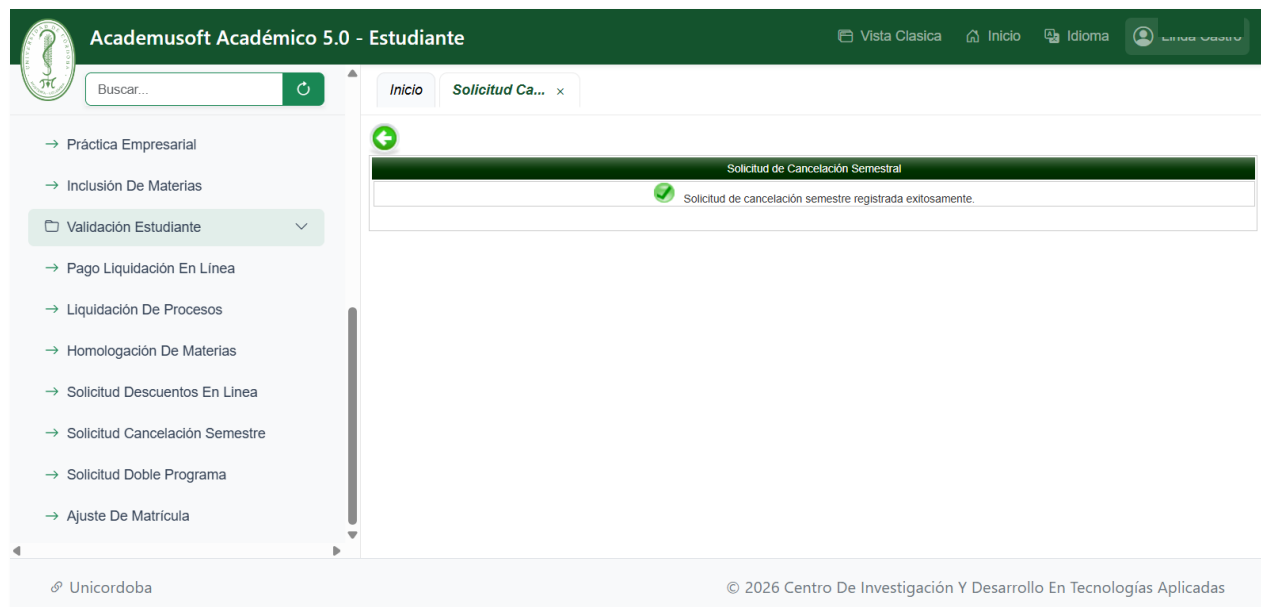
Academusoft Académico 5.0 - Estudiante

Vista Clasica Inicio Idioma Linda Castro

Buscar...

→ Práctica Empresarial
→ Inclusión De Materias
Validación Estudiante
→ Pago Liquidación En Línea
→ Liquidación De Procesos
→ Homologación De Materias
→ Solicitud Descuentos En Linea
→ Solicitud Cancelación Semestre
→ Solicitud Doble Programa
→ Ajuste De Matrícula

Inicio Solicitud Ca... ×

Solicitud de Cancelación Semestral

Solicitud de cancelación semestre registrada exitosamente.

Unicordoba

© 2026 Centro De Investigación Y Desarrollo En Tecnologías Aplicadas